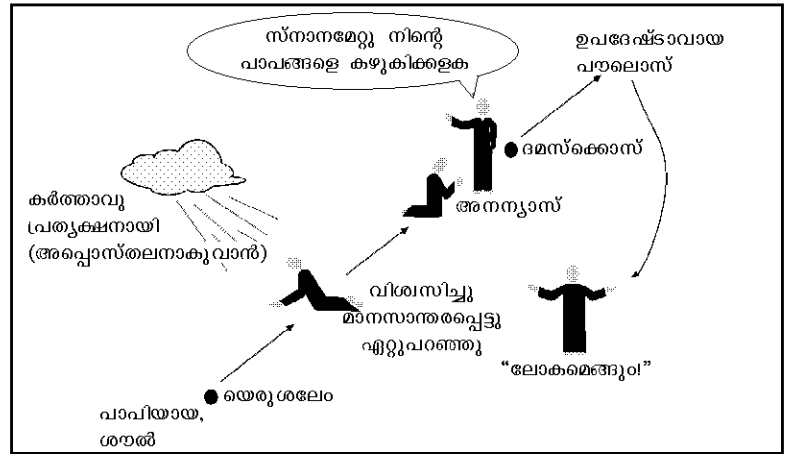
സ്നാനമേറ്റു നിന്റെ പാപങ്ങളെ കഴുകിക്കളക

ഉപദേഷ്ടാവായ പൗലൊസ്

ദമസ്ക്കൊസ്

അനന്യാസ്

കർത്താവു പ്രത്യക്ഷനായി (അപ്പൊസ്തലനാകുവാൻ)

വിശ്വസിച്ചു മാനസാന്തരപ്പെട്ടു ഏറ്റുപറഞ്ഞു

"ലോകമെങ്ങും!"

യെരുശലേം

പാപിയായ, ശൗൽ